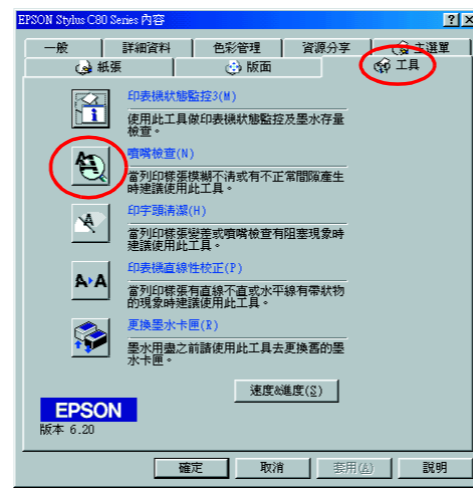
EPSON Stylus C80 Series 內容

? X

一般 詳細資料 色彩管理 資源分享 主選單

紙張 版面 工具

印表機狀態監控3(M)

使用此工具做印表機狀態監控及墨水存量檢查。

噴嘴檢查(N)

當列印標張模糊不清或有不正常間隔產生時建議使用此工具。

印字頭清潔(H)

當列印標張變差或噴嘴檢查有阻塞現象時建議使用此工具。

印表機直線性校正(P)

當列印標張有直線不直或水平線有帶狀物的現象時建議使用此工具。

更換墨水卡匣(R)

墨水用盡之前請使用此工具去更換舊的墨水卡匣。

速度&進度(S)

EPSON

版本 6.20

確定 取消 套用(A) 說明